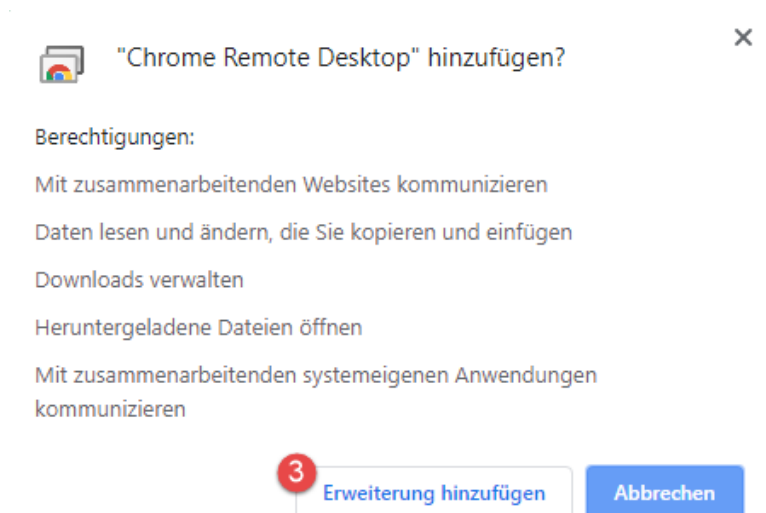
"Chrome Remote Desktop" hinzufügen?

×

Berechtigungen:

Mit zusammenarbeitenden Websites kommunizieren

Daten lesen und ändern, die Sie kopieren und einfügen

Downloads verwalten

Heruntergeladene Dateien öffnen

Mit zusammenarbeitenden systemeigenen Anwendungen kommunizieren

3

Erweiterung hinzufügen

Abbrechen